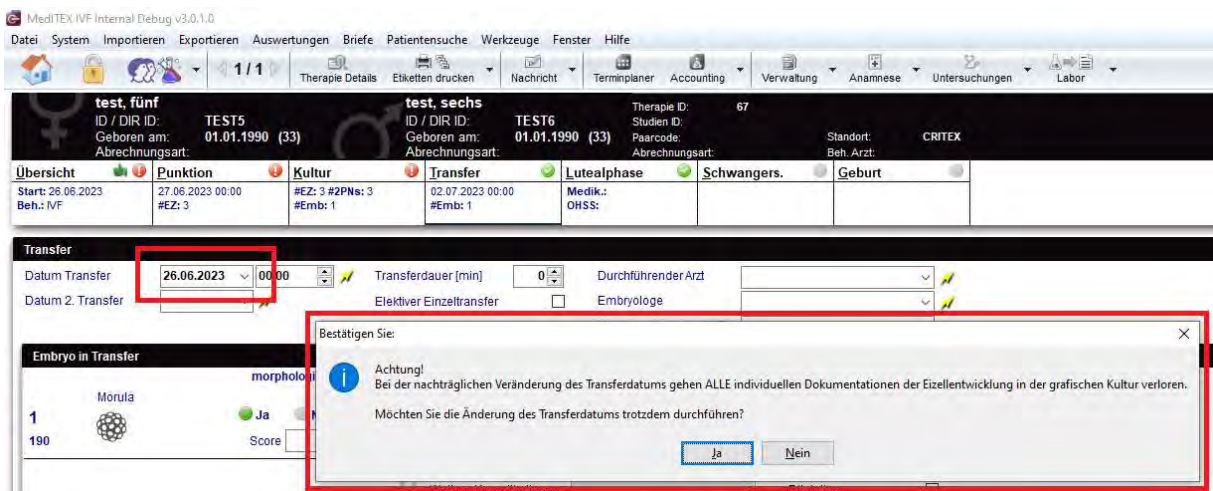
MedITEX IVF Internal Debug v3.0.1.0

Datei System Importieren Exportieren Auswertungen Briefe Patientensuche Werkzeuge Fenster Hilfe

1 / 1 Therapie Details Etiketten drucken Nachricht Terminplaner Accounting Verwaltung Anamnese Untersuchungen Labor

test, fünf
ID / DIR ID: TEST5
Geboren am: 01.01.1990 (33)
Abrechnungsart:

test, sechs
ID / DIR ID: TEST6
Geboren am: 01.01.1990 (33)
Abrechnungsart:

Therapie ID: 67
Studien ID:
Paarcode:
Abrechnungsart:

Standort: CRITEX
Beh. Arzt:

| Übersicht | Punktion | Kultur | Transfer | Lutealphase | Schwangers. | Geburt |
|---|---|---|---|---|---|---|
| Start: 26.06.2023 Beh.: IVF | 27.06.2023 00:00 #EZ: 3 | #EZ: 3 #2PNs: 3 #Emb: 1 | 02.07.2023 00:00 #Emb: 1 | Medik.: OHSS: | | |

Transfer

Datum Transfer 26.06.2023 00:00
Datum 2. Transfer
Transferdauer [min] 0
Elektiver Einzeltransfer
Durchführender Arzt
Embryologe

Embryo in Transfer
morpholo
Morula
1
190
Ja
Score

Bestätigen Sie:

Achtung!
Bei der nachträglichen Veränderung des Transferdatums gehen ALLE individuellen Dokumentationen der Eizellentwicklung in der grafischen Kultur verloren.

Möchten Sie die Änderung des Transferdatums trotzdem durchführen?

Ja Nein